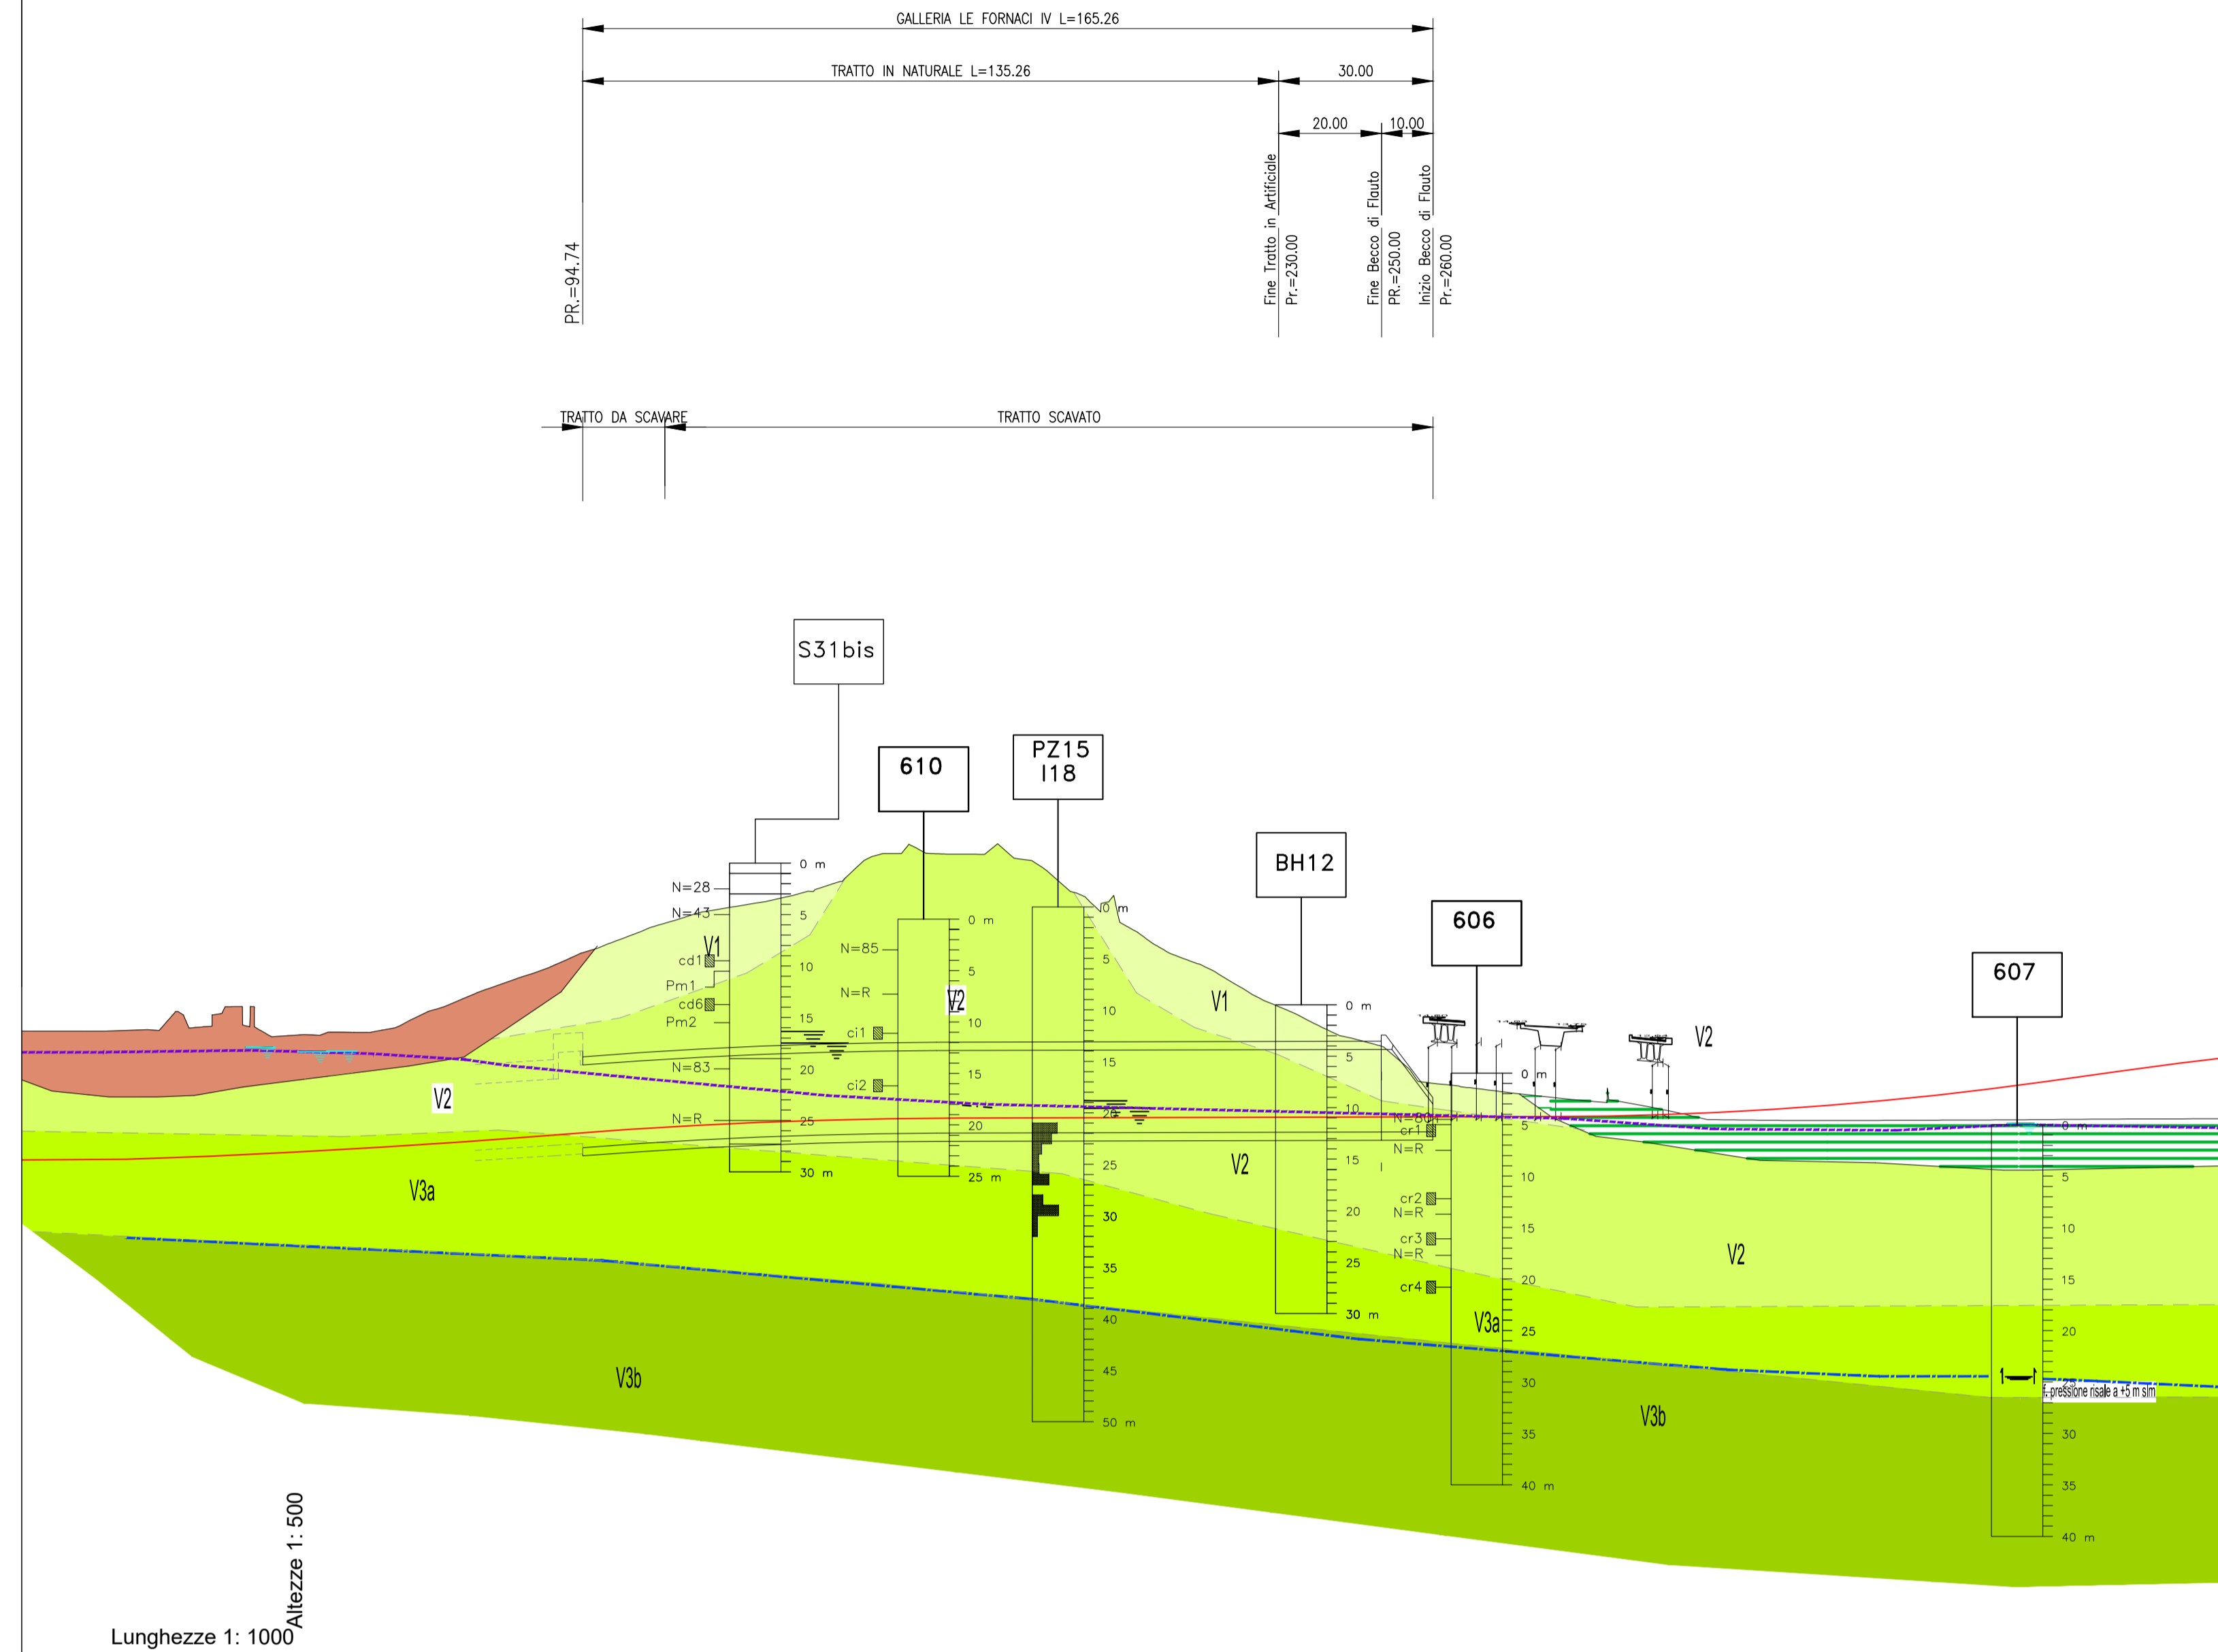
GALLERIA LE FORNACI IV L=165.26

TRATTO IN NATURALE L=135.26

30.00

20.00

10.00

PR.=94.74

Fine Tratto in Artificiale
Pr.=230.00

Fine Becco di Flauto
PR.=250.00

Inizio Becco di Flauto
Pr.=260.00

TRATTO DA SCAVARE

TRATTO SCAVATO

S31bis

610

PZ15
I18

BH12

606

607

0 m
5
10
15
20
25
30 m

N=28
N=43
cd1
Pm1
cd6
Pm2
N=83
N=R

V1

N=85
N=R
ci1
ci2

0 m
5
10
15
20
25 m

V2

0 m
5
10
15
20
25
30
35
40
45
50 m

V1

0 m
5
10
15
20
25
30 m

N=80
cr1
N=R
cr2
N=R
cr3
N=R
cr4

V2

0 m
5
10
15
20
25
30
35
40 m

V3a

V2

V2

0 m
5
10
15
20
25
30
35
40 m

f. pressione risale a +5 m slm

V2

V3a

V3b

V3b

Altezze 1: 500

Lunghezze 1: 1000